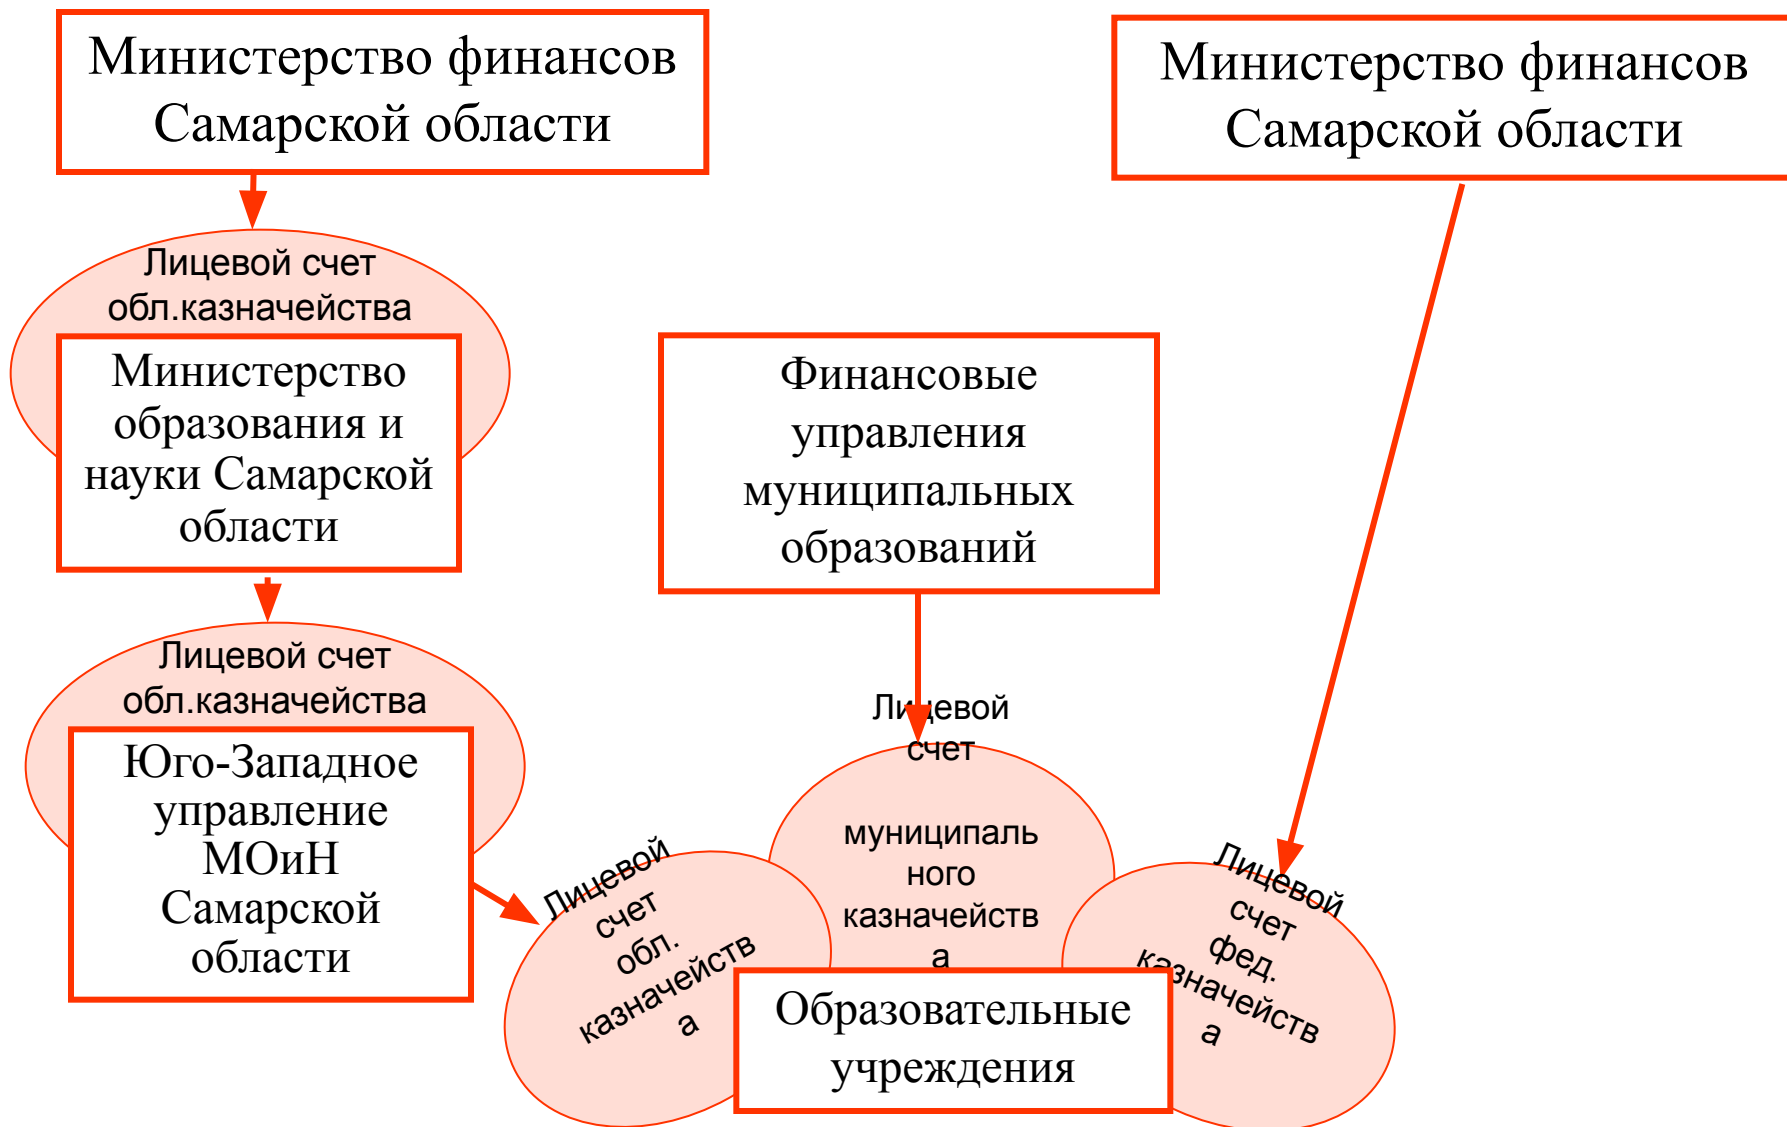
Министерство финансов Самарской области

Министерство финансов Самарской области

Лицевой счет обл.казначейства

Министерство образования и науки Самарской области

Финансовые управления муниципальных образований

Лицевой счет обл.казначейства

Юго-Западное управление МОиН Самарской области

Лицевой счет муниципаль ного казначейств а

Лицевой счет обл. казначейств а

Лицевой счет фед. казначейств а

Образовательные учреждения